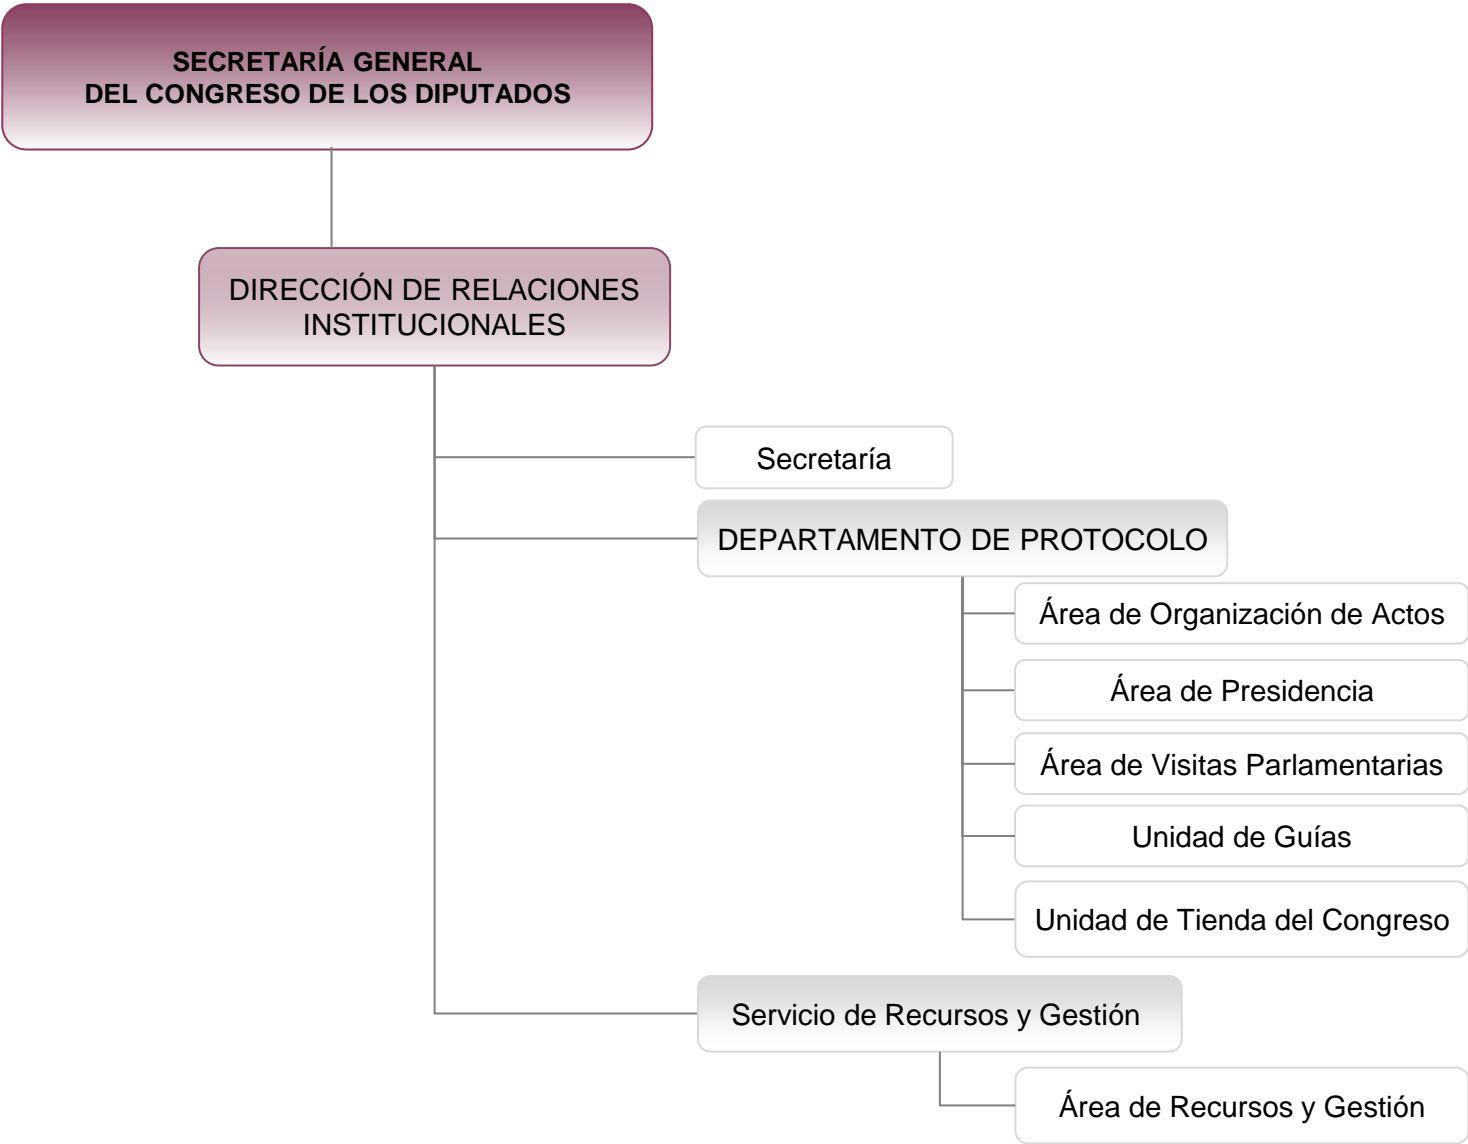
SECRETARÍA GENERAL
DEL CONGRESO DE LOS DIPUTADOS

DIRECCIÓN DE RELACIONES INSTITUCIONALES

Secretaría

DEPARTAMENTO DE PROTOCOLO

Área de Organización de Actos

Área de Presidencia

Área de Visitas Parlamentarias

Unidad de Guías

Unidad de Tienda del Congreso

Servicio de Recursos y Gestión

Área de Recursos y Gestión